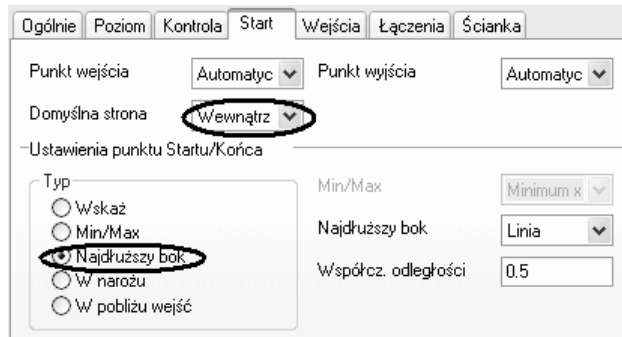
Ogólnie | Poziom | Kontrola | Start | Wejścia | Łączenia | Ścianka

Punkt wejścia
Automatyc
Punkt wyjścia
Automatyc
Domyślna strona
Wewnątrz

Ustawienia punktu Startu/Końca

Typ
Wskaż
Min/Max
Najdłuższy bok
W narożu
W pobliżu wejść

Min/Max
Minimum x
Najdłuższy bok
Linia
Współcz. odległości
0.5